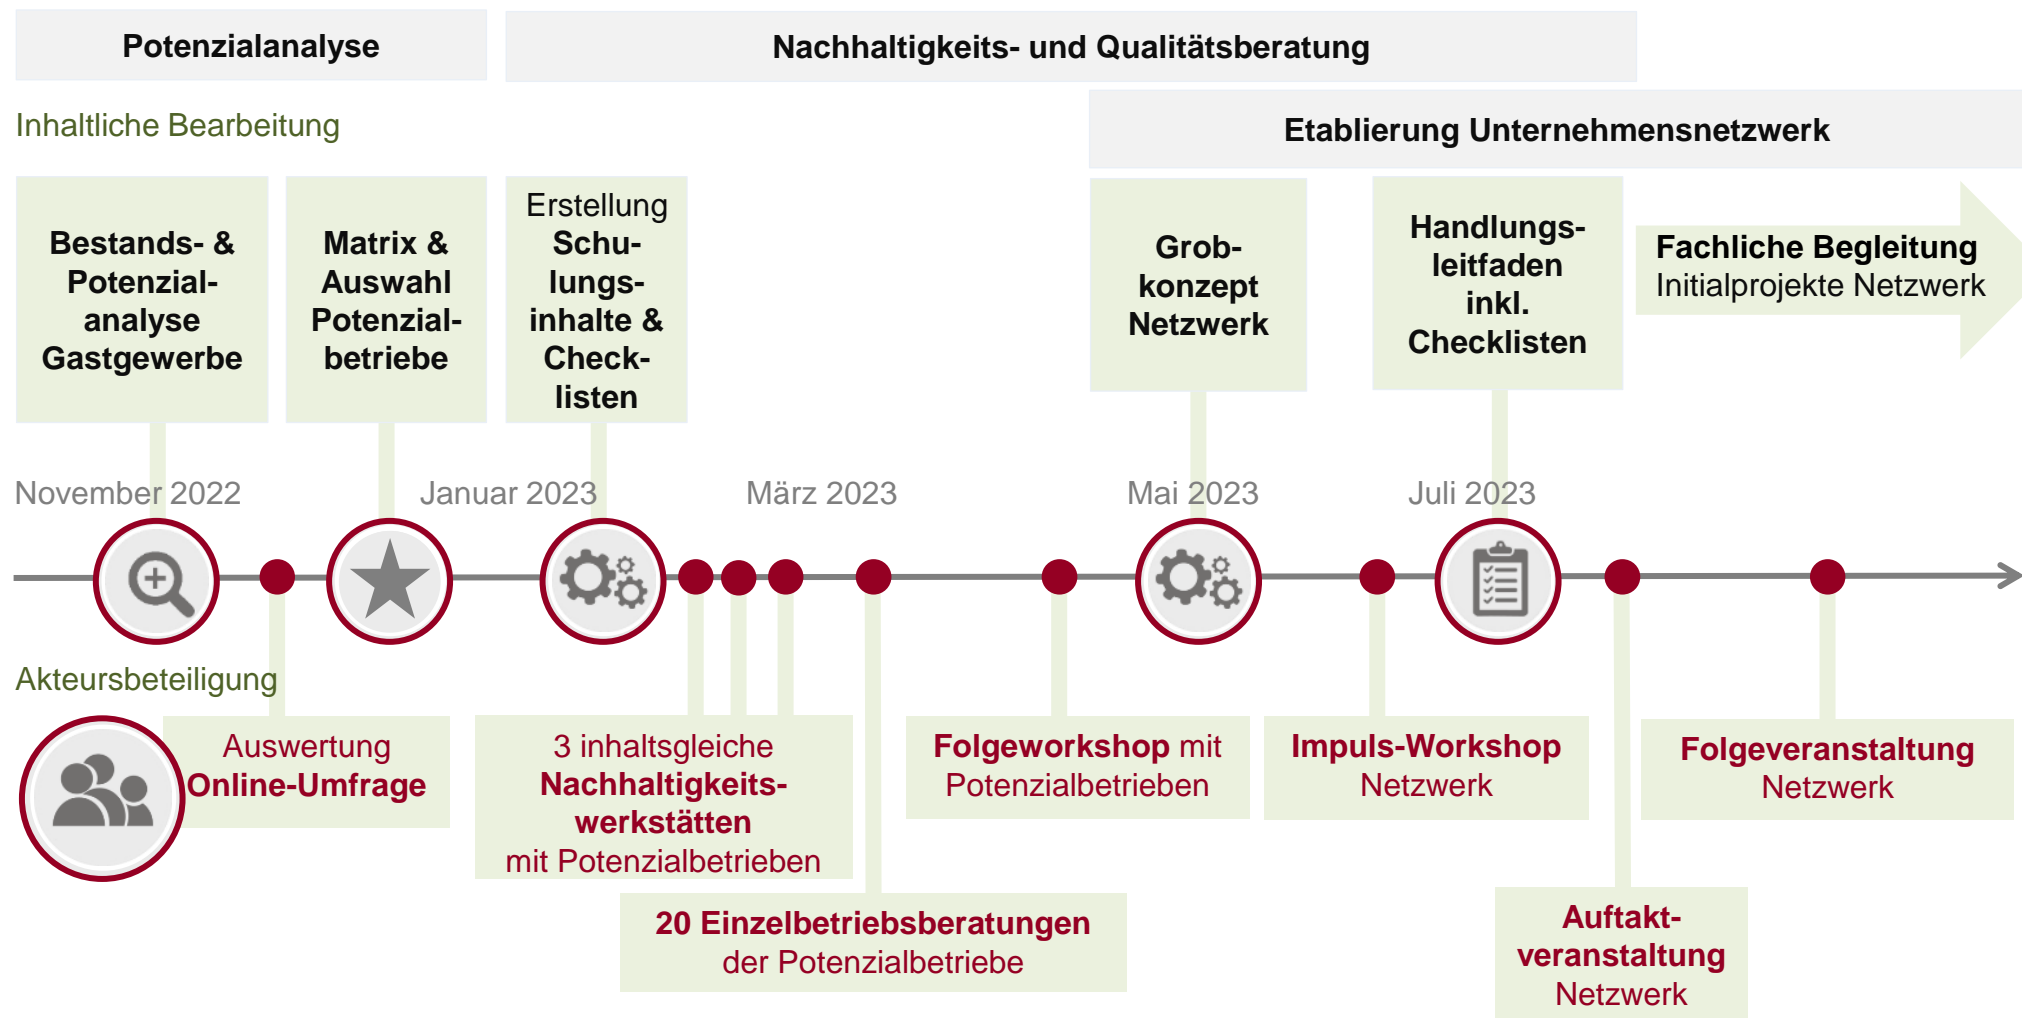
Potenzialanalyse

Nachhaltigkeits- und Qualitätsberatung

Inhaltliche Bearbeitung

Etablierung Unternehmensnetzwerk

Bestands- & Potenzialanalyse Gastgewerbe

Matrix & Auswahl Potenzialbetriebe

Erstellung Schulungsinhalte & Checklisten

Grobkonzept Netzwerk

Handlungsleitfaden inkl. Checklisten

Fachliche Begleitung
Initialprojekte Netzwerk

November 2022

Januar 2023

März 2023

Mai 2023

Juli 2023

Akteursbeteiligung

Auswertung
Online-Umfrage

3 inhaltsgleiche
Nachhaltigkeitswerkstätten
mit Potenzialbetrieben

Folgeworkshop mit Potenzialbetrieben

Impuls-Workshop
Netzwerk

Folgeveranstaltung
Netzwerk

20 Einzelbetriebsberatungen
der Potenzialbetriebe

Auftaktveranstaltung
Netzwerk